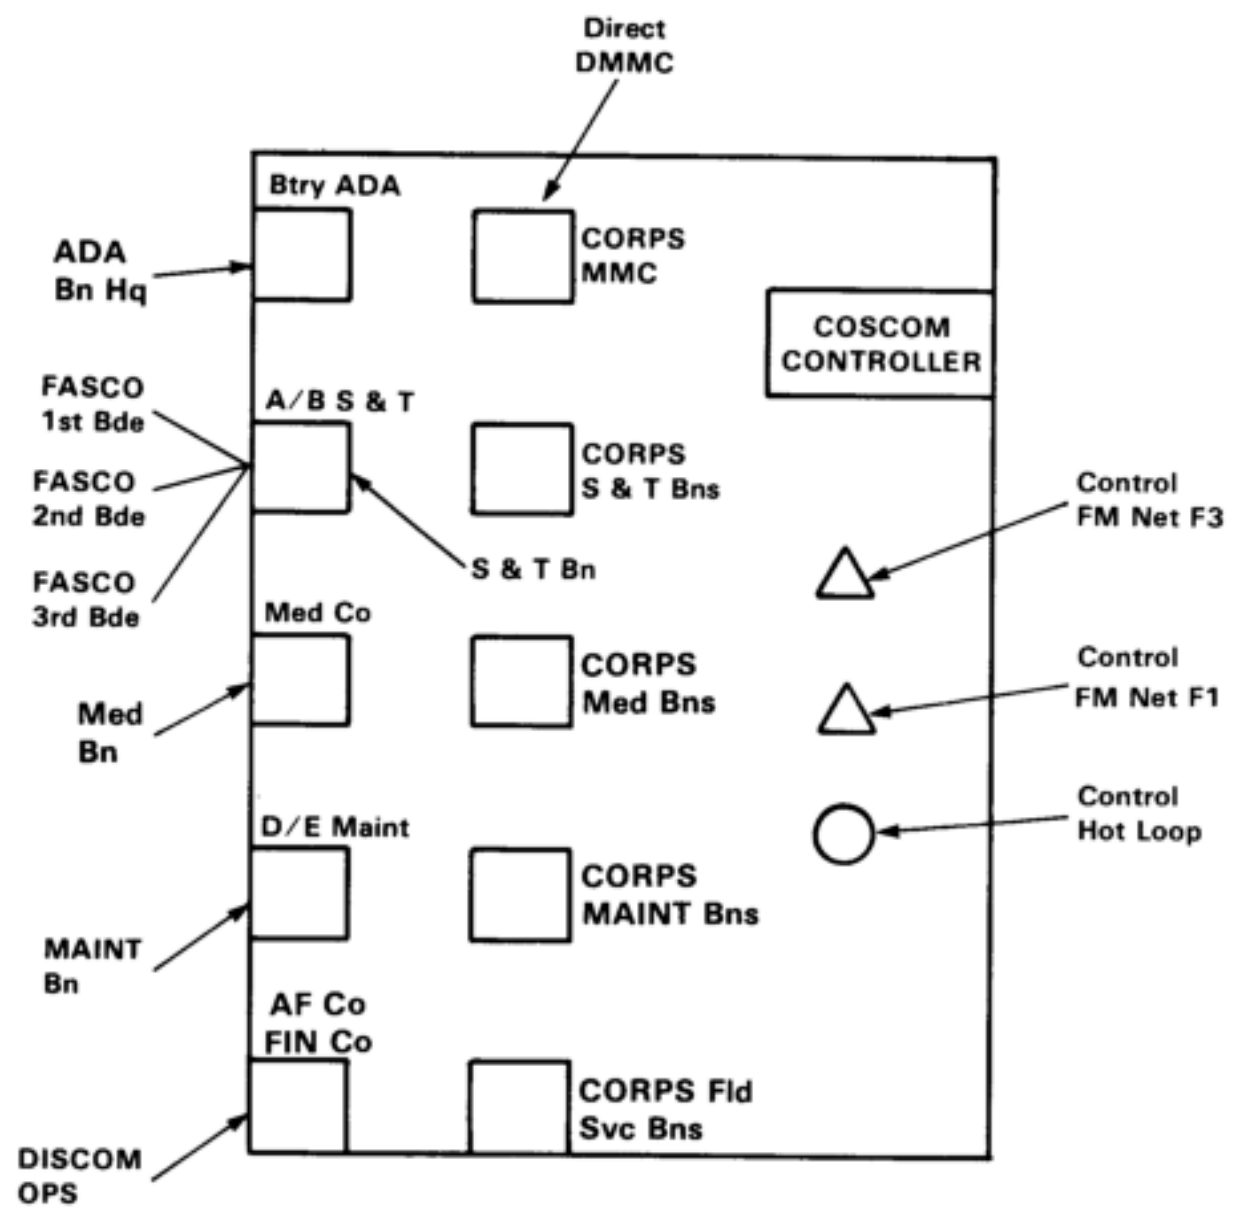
Direct DMMC

Btry ADA

ADA Bn Hq

CORPS MMC

COSCOM CONTROLLER

FASCO 1st Bde

A/B S & T

FASCO 2nd Bde

CORPS S & T Bns

Control FM Net F3

S & T Bn

FASCO 3rd Bde

Med Co

CORPS Med Bns

Control FM Net F1

Med Bn

Control Hot Loop

D/E Maint

CORPS MAINT Bns

MAINT Bn

AF Co FIN Co

CORPS Fld Svc Bns

DISCOM OPS